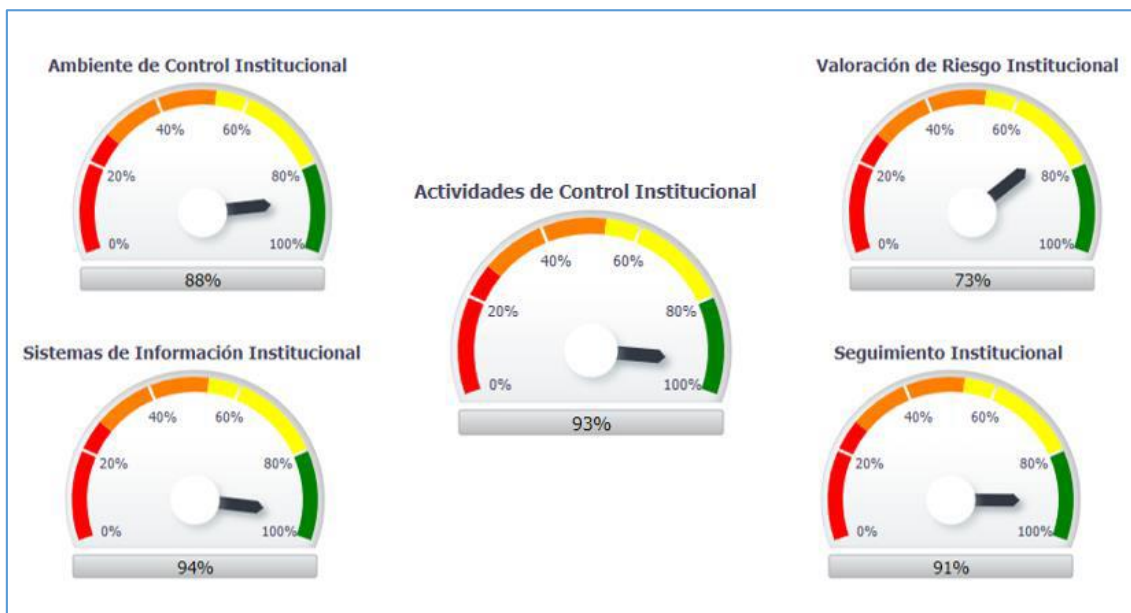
Ambiente de Control Institucional

0%
20%
40%
60%
80%
100%

88%

Valoración de Riesgo Institucional

0%
20%
40%
60%
80%
100%

73%

Actividades de Control Institucional

0%
20%
40%
60%
80%
100%

93%

Sistemas de Información Institucional

0%
20%
40%
60%
80%
100%

94%

Seguimiento Institucional

0%
20%
40%
60%
80%
100%

91%